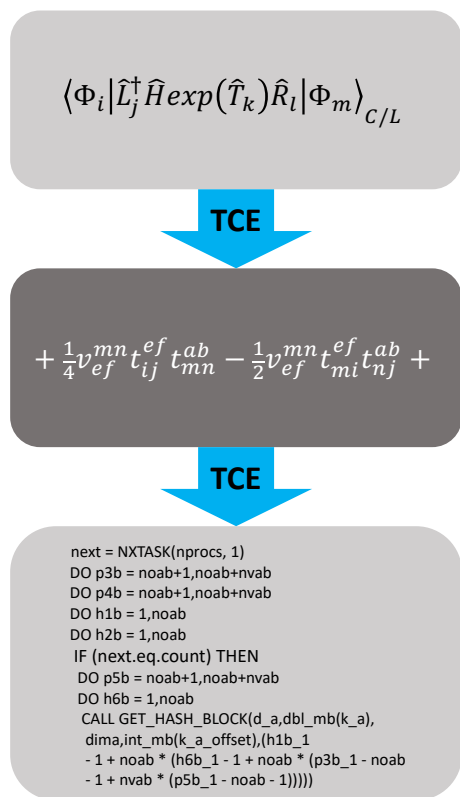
$\langle \Phi_i | \hat{L}_j^\dagger \hat{H} exp(\hat{T}_k) \hat{R}_l | \Phi_m \rangle_{C/L}$

TCE

$+\frac{1}{4} v_{ef}^{mn} t_{ij}^{ef} t_{mn}^{ab} - \frac{1}{2} v_{ef}^{mn} t_{mi}^{ef} t_{nj}^{ab} +$

TCE

next = NXTASK(nprocs, 1)
DO p3b = noab+1,noab+nvab
DO p4b = noab+1,noab+nvab
DO h1b = 1,noab
DO h2b = 1,noab
IF (next.eq.count) THEN
DO p5b = noab+1,noab+nvab
DO h6b = 1,noab
CALL GET_HASH_BLOCK(d_a,dbl_mb(k_a),
dima,int_mb(k_a_offset),(h1b_1
- 1 + noab * (h6b_1 - 1 + noab * (p3b_1 - noab
- 1 + nvab * (p5b_1 - noab - 1)))))